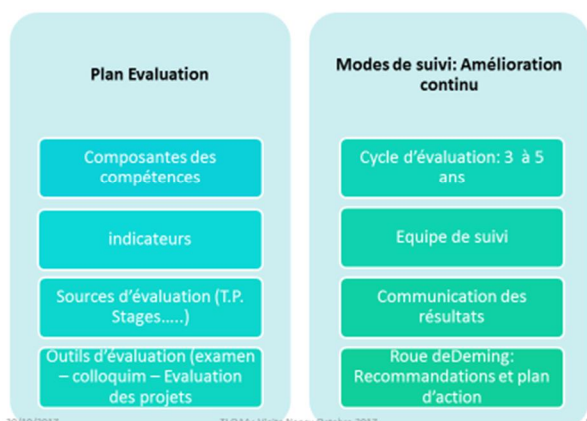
Plan Evaluation

Composantes des compétences

indicateurs

Sources d'évaluation (T.P. Stages.....)

Outils d'évaluation (examen – colloquim – Evaluation des projets

Modes de suivi: Amélioration continu

Cycle d'évaluation: 3 à 5 ans

Equipe de suivi

Communication des résultats

Roue deDeming: Recommandations et plan d'action

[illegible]